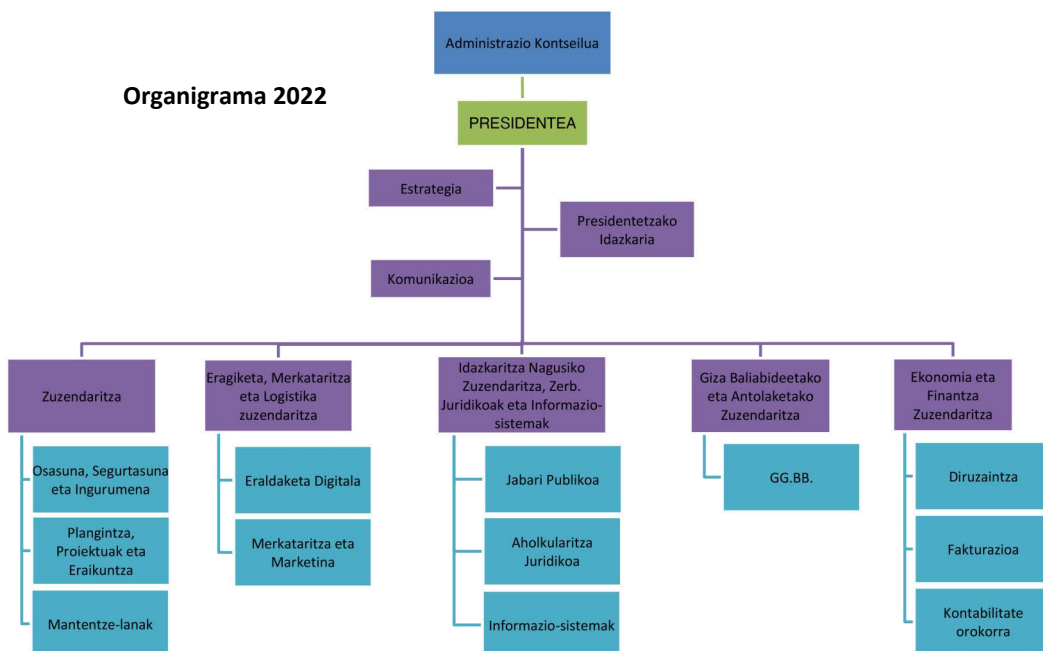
Administrazio Kontseilua

Organigrama 2022

PRESIDENTEA

Estrategia

Presidentetzako Idazkaria

Komunikazioa

Zuzendaritza

Osasuna, Segurtasuna eta Ingurumena

Plangintza, Proiektuak eta Eraikuntza

Mantentze-lanak

Eragiketa, Merkataritza eta Logistika zuzendaritza

Eraldaketa Digitala

Merkataritza eta Marketina

Idazkaritza Nagusiko Zuzendaritza, Zerb. Juridikoak eta Informazio-sistemak

Jabari Publikoa

Aholkularitza Juridikoa

Informazio-sistemak

Giza Baliabideetako eta Antolaketako Zuzendaritza

GG.BB.

Ekonomia eta Finantza Zuzendaritza

Diruzaintza

Fakturazioa

Kontabilitate orokorra